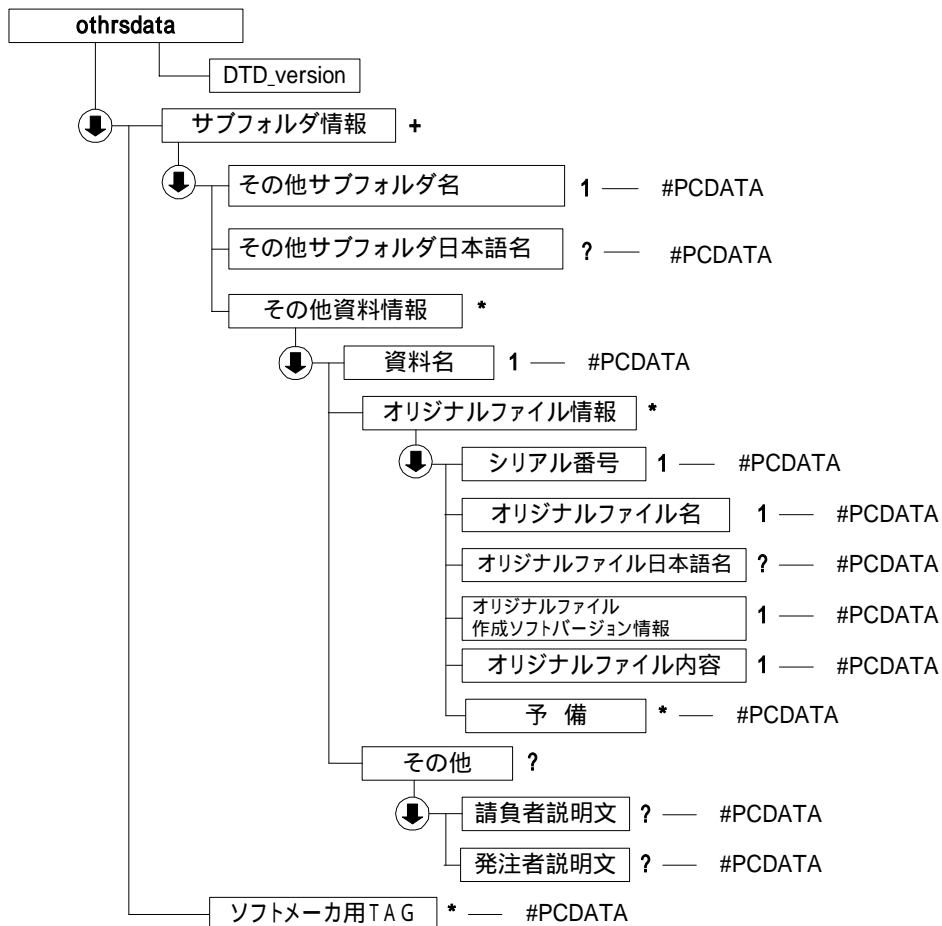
othrsdata

DTD_version

サブフォルダ情報 +

その他サブフォルダ名 1 — #PCDATA

その他サブフォルダ日本語名 ? — #PCDATA

その他資料情報 *

資料名 1 — #PCDATA

オリジナルファイル情報 *

シリアル番号 1 — #PCDATA

オリジナルファイル名 1 — #PCDATA

オリジナルファイル日本語名 ? — #PCDATA

オリジナルファイル作成ソフトバージョン情報 1 — #PCDATA

オリジナルファイル内容 1 — #PCDATA

予 備 * — #PCDATA

その他 ?

請負者説明文 ? — #PCDATA

発注者説明文 ? — #PCDATA

ソフトメーカ用TAG * — #PCDATA